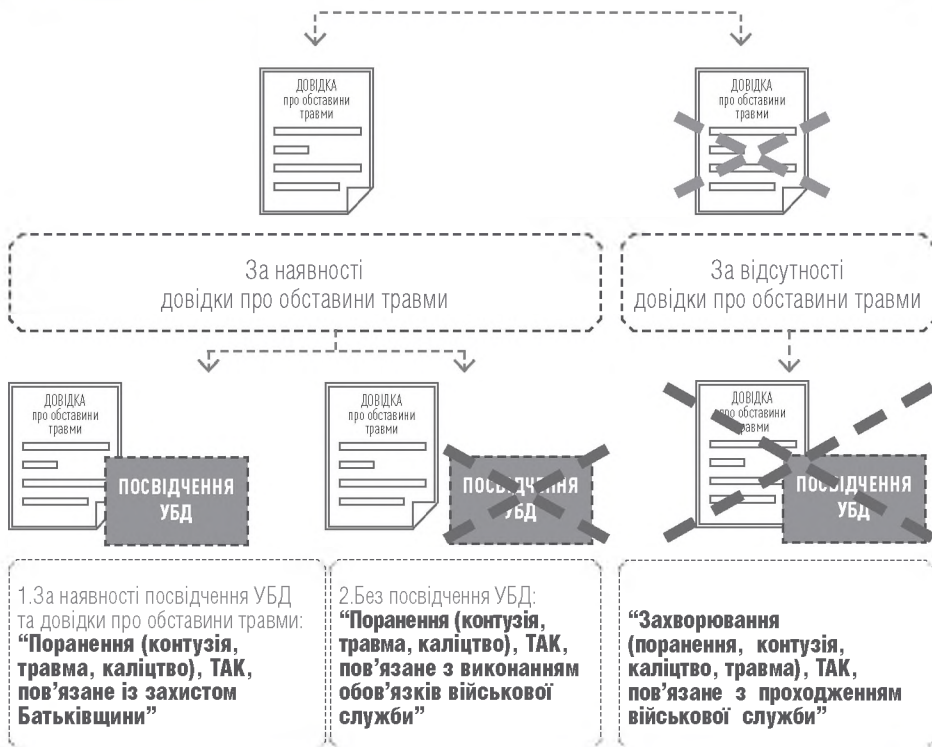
ДОВІДКА
про обставини
травми

ДОВІДКА
про обставини
травми

За наявності
довідки про обставини травми

За відсутності
довідки про обставини травми

ДОВІДКА
про обставини
травми

ПОСВІДЧЕННЯ
УБД

ДОВІДКА
про обставини
травми

ПОСВІДЧЕННЯ
УБД

ДОВІДКА
про обставини
травми

ПОСВІДЧЕННЯ
УБД

1.За наявності посвідчення УБД та довідки про обставини травми:
**"Поранення (контузія, травма, каліцтво), ТАК, пов'язане із захистом Батьківщини"**

2.Без посвідчення УБД:
**"Поранення (контузія, травма, каліцтво), ТАК, пов'язане з виконанням обов'язків військової служби"**

**"Захворювання (поранення, контузія, каліцтво, травма), ТАК, пов'язане з проходженням військової служби"**